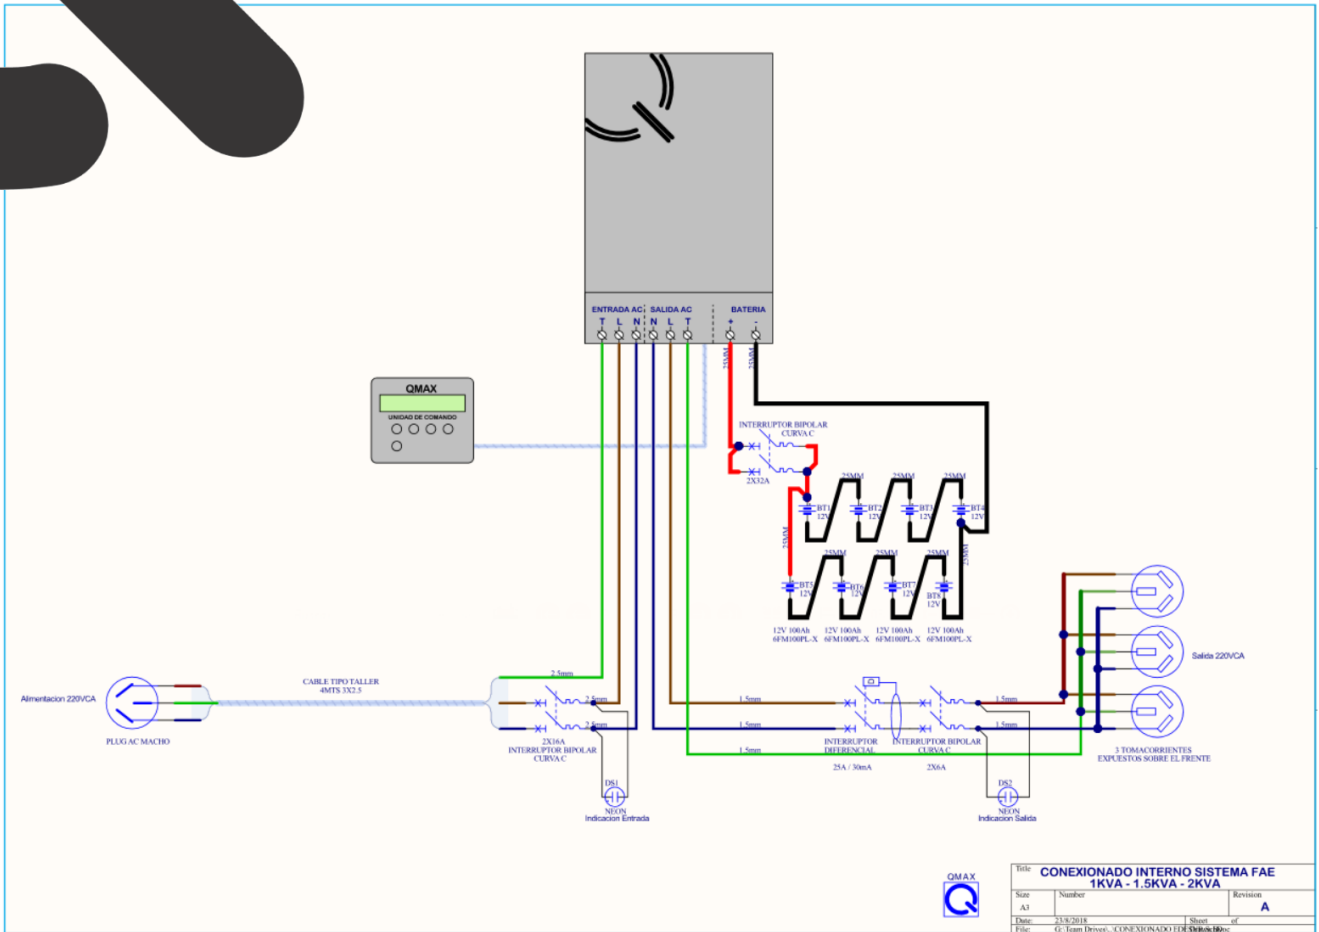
ENTRADA AC SALIDA AC BATERIA
T L N N L T + -
25MM 25MM
QMAX
UNIDAD DE COMANDO
INTERRUPTOR BIPOLAR CURVA C
2X32A
25MM 25MM 25MM
BT1 12V BT2 12V BT3 12V BT4 12V
25MM
25MM 25MM 25MM
25MM
BT5 12V BT6 12V BT7 12V BT8 12V
12V 100Ah 6FM100PL-X
12V 100Ah 6FM100PL-X
12V 100Ah 6FM100PL-X
12V 100Ah 6FM100PL-X
Salida 220VCA
Alimentacion 220VCA
CABLE TIPO TALLER 4MTS 3X2.5
2.5mm
2.5mm
2.5mm
PLUG AC MACHO
2X16A INTERRUPTOR BIPOLAR CURVA C
1.5mm
1.5mm
1.5mm
1.5mm
1.5mm
INTERRUPTOR DIFERENCIAL
INTERRUPTOR BIPOLAR CURVA C
25A / 30mA
2X6A
3 TOMACORRIENTES EXPUESTOS SOBRE EL FRENTE
DS1 NEON Indicacion Entrada
DS2 NEON Indicacion Salida
QMAX
Title CONEXIONADO INTERNO SISTEMA FAE 1KVA - 1.5KVA - 2KVA
Size A3 Number Revision A
Date: 23/8/2018 Sheet of
File: G:\Team Drives\...\CONEXIONADO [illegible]